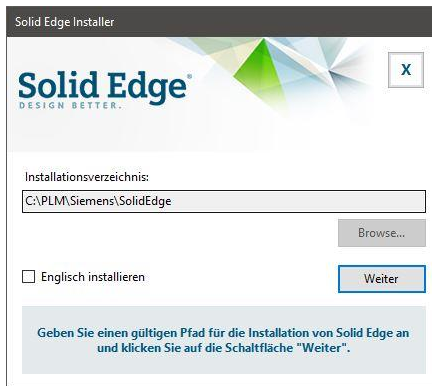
Solid Edge Installer

Solid Edge®
DESIGN BETTER.

X

Installationsverzeichnis:

C:\PLM\Siemens\SolidEdge

Browse...

Englisch installieren

Weiter

Geben Sie einen gültigen Pfad für die Installation von Solid Edge an und klicken Sie auf die Schaltfläche "Weiter".